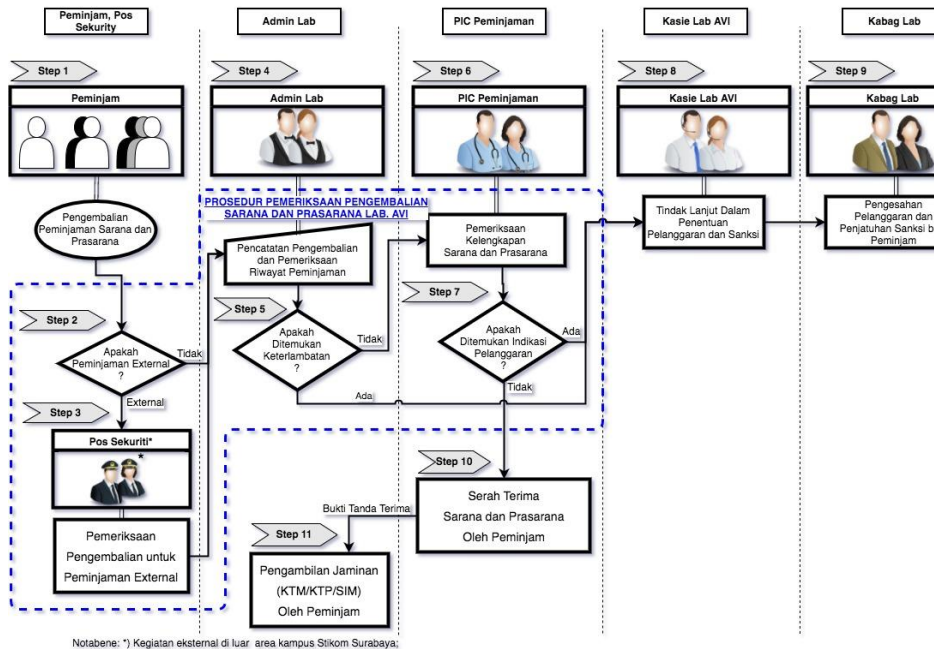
Peminjam, Pos Sekurity

Admin Lab

PIC Peminjaman

Kasie Lab AVI

Kabag Lab

Step 1

Peminjam

Pengembalian Peminjaman Sarana dan Prasarana

Step 2

Apakah Peminjaman External ?

Tidak

External

Step 3

Pos Sekuriti*

*

Pemeriksaan Pengembalian untuk Peminjaman External

Step 4

Admin Lab

PROSEDUR PEMERIKSAAN PENGEMBALIAN SARANA DAN PRASARANA LAB. AVI

Pencatatan Pengembalian dan Pemeriksaan Riwayat Peminjaman

Step 5

Apakah Ditemukan Keterlambatan ?

Tidak

Ada

Step 6

PIC Peminjaman

Pemeriksaan Kelengkapan Sarana dan Prasarana

Step 7

Apakah Ditemukan Indikasi Pelanggaran ?

Ada

Tidak

Step 8

Kasie Lab AVI

Tindak Lanjut Dalam Penentuan Pelanggaran dan Sanksi

Step 9

Kabag Lab

Pengesahan Pelanggaran dan Penjatuhan Sanksi b Peminjam

Step 10

Serah Terima Sarana dan Prasarana Oleh Peminjam

Bukti Tanda Terima

Step 11

Pengambilan Jaminan (KTM/KTP/SIM) Oleh Peminjam

Notabene: *) Kegiatan eksternal di luar area kampus Stikom Surabaya;